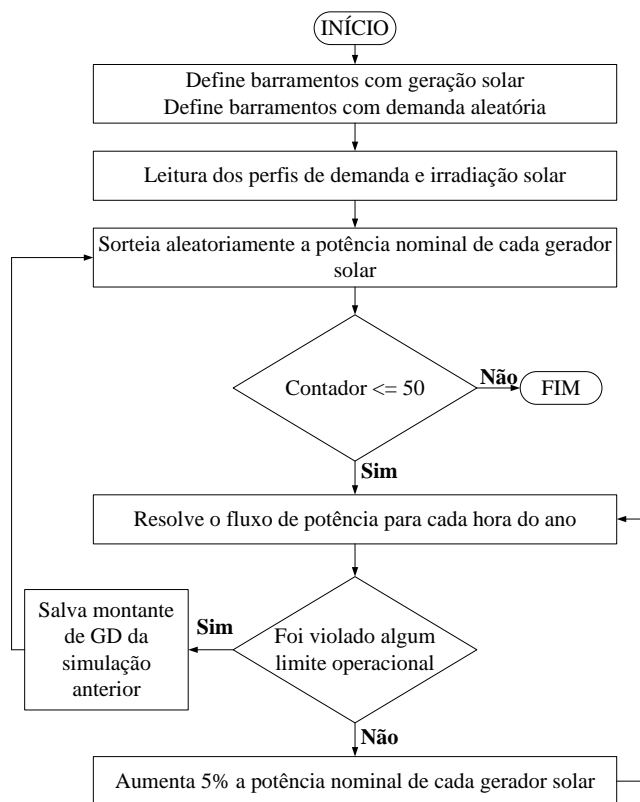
INÍCIO

Define barramentos com geração solar
Define barramentos com demanda aleatória

Leitura dos perfis de demanda e irradiação solar

Sorteia aleatoriamente a potência nominal de cada gerador solar

Contador <= 50

Não

FIM

Sim

Resolve o fluxo de potência para cada hora do ano

Salva montante de GD da simulação anterior

Sim

Foi violado algum limite operacional

Não

Aumenta 5% a potência nominal de cada gerador solar